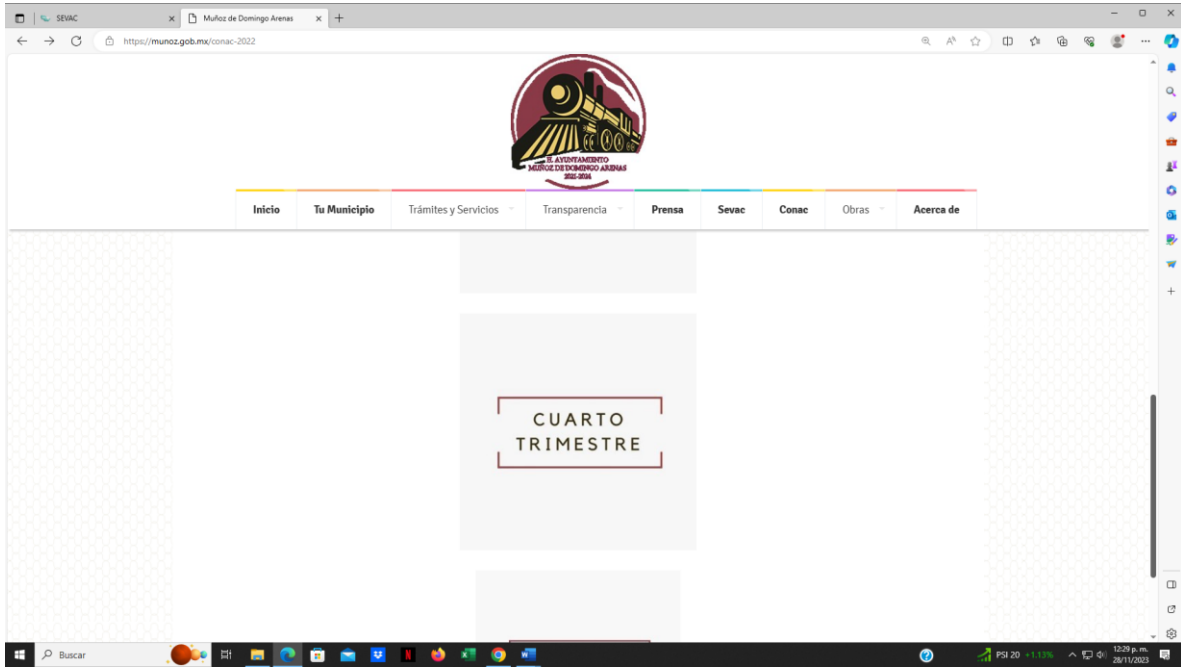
SEVAC
Muñoz de Domingo Arenas
https://munoz.gob.mx/conac-2022

H. AYUNTAMIENTO
MUÑOZ DE DOMINGO ARENAS
2021-2024

Inicio
Tu Municipio
Trámites y Servicios
Transparencia
Prensa
Sevac
Conac
Obras
Acerca de

CUARTO TRIMESTRE

Buscar
PSI 20 +1.13%
12:29 p. m.
28/11/2023